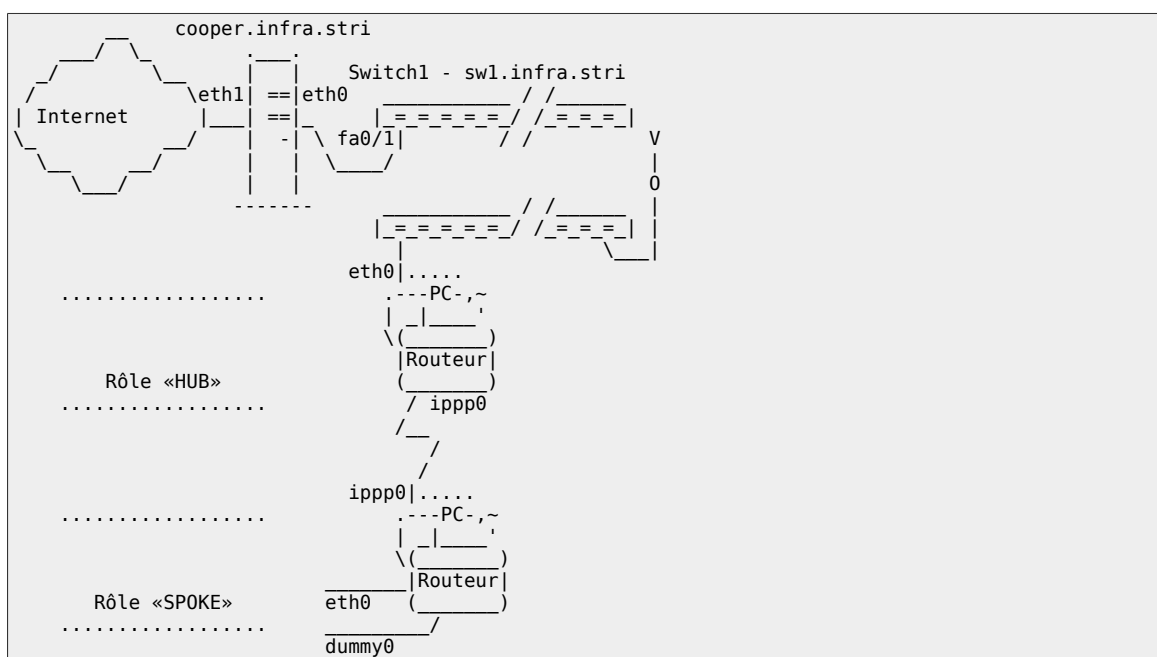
cooper.infra.stri

Switch1 - sw1.infra.stri

Internet

eth1

eth0

fa0/1

V

O

eth0

..................

Rôle «HUB»

..................

Routeur

ippp0

ippp0

..................

Routeur

Rôle «SPOKE»

eth0

..................

dummy0